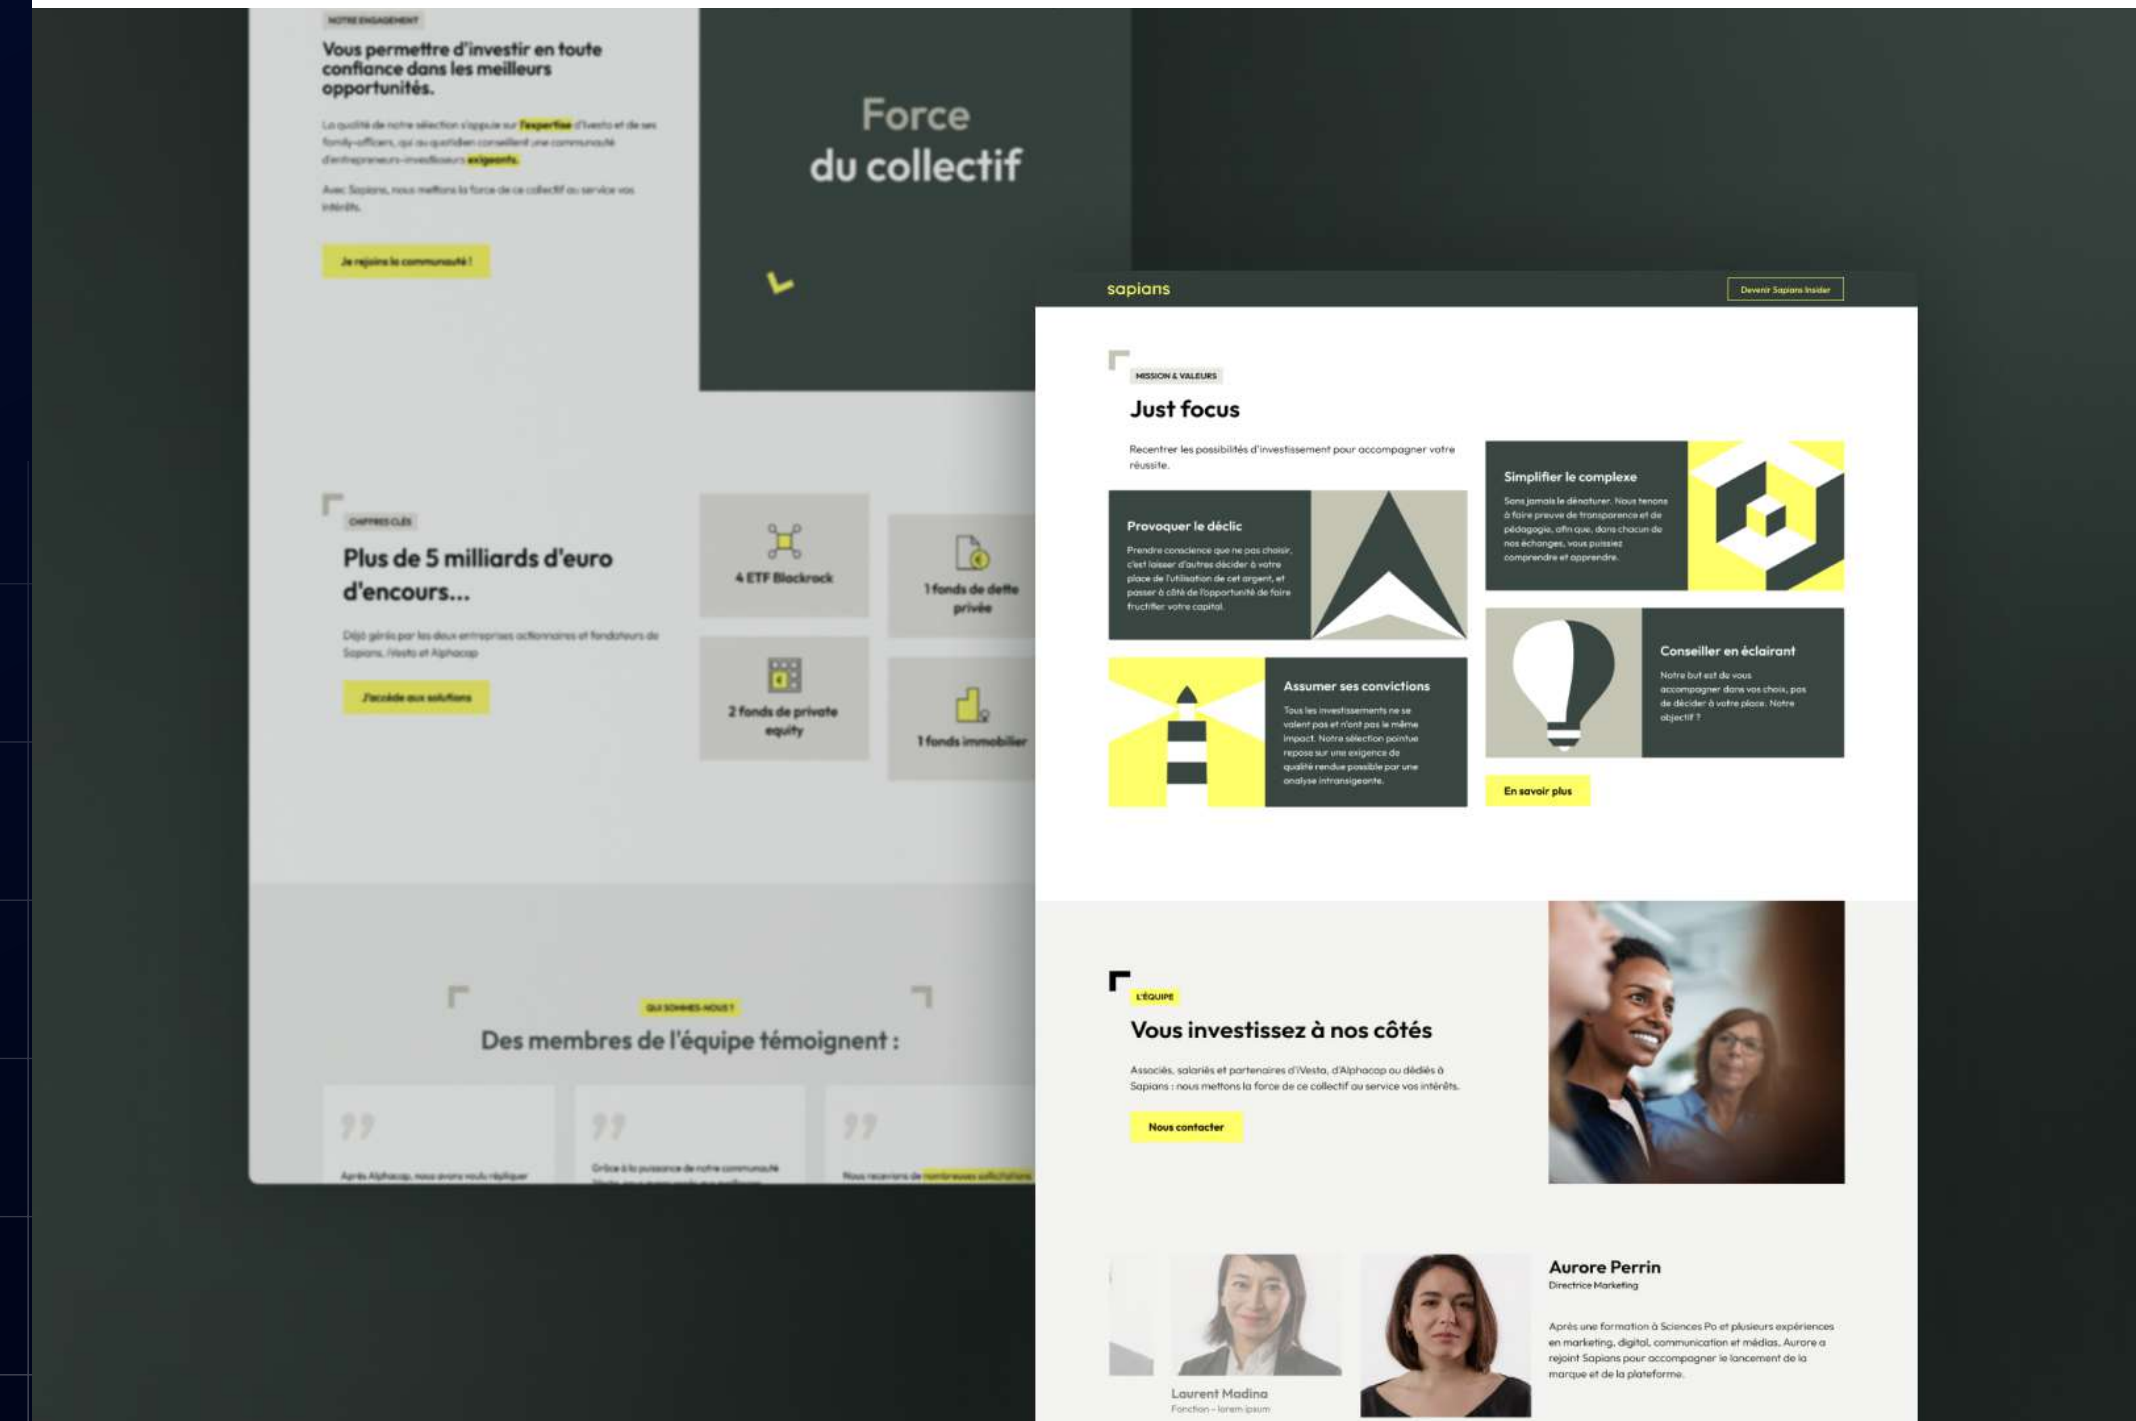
NOTRE ENGAGEMENT

Vous permettre d'investir en toute confiance dans les meilleurs opportunités.

La qualité de notre sélection s'appuie sur l'expertise d'Ivesto et de ses family-officers, qui au quotidien conseillent une communauté d'entrepreneurs-investisseurs exigeants.

Avec Sapians, nous mettons la force de ce collectif au service vos intérêts.

Je rejoins la communauté !

Force du collectif

CHIFFRES CLÉS

Plus de 5 milliards d'euro d'encours...

Déjà gérés par les deux entreprises actionnaires et fondateurs de Sapians, iVesto et Alphacap

J'accède aux solutions

4 ETF Blackrock

1 fonds de dette privée

2 fonds de private equity

1 fonds immobilier

QUI SOMMES-NOUS ?

Des membres de l'équipe témoignent :

Après Alphacap, nous avons voulu répliquer

Grâce à la puissance de notre communauté

Nous recevons de nombreuses sollicitations

sapians

Devenir Sapians Insider

MISSION & VALEURS

Just focus

Recentrer les possibilités d'investissement pour accompagner votre réussite.

Simplifier le complexe

Sans jamais le dénaturer. Nous tenons à faire preuve de transparence et de pédagogie, afin que, dans chacun de nos échanges, vous puissiez comprendre et apprendre.

Provoquer le déclic

Prendre conscience que ne pas choisir, c'est laisser d'autres décider à votre place de l'utilisation de cet argent, et passer à côté de l'opportunité de faire fructifier votre capital.

Conseiller en éclairant

Notre but est de vous accompagner dans vos choix, pas de décider à votre place. Notre objectif ?

Assumer ses convictions

Tous les investissements ne se valent pas et n'ont pas le même impact. Notre sélection pointue repose sur une exigence de qualité rendue possible par une analyse intransigeante.

En savoir plus

L'ÉQUIPE

Vous investissez à nos côtés

Associés, salariés et partenaires d'iVesta, d'Alphacap ou dédiés à Sapians : nous mettons la force de ce collectif au service vos intérêts.

Nous contacter

Laurent Madina
Fonction – lorem ipsum

Aurore Perrin
Directrice Marketing

Après une formation à Sciences Po et plusieurs expériences en marketing, digital, communication et médias, Aurore a rejoint Sapians pour accompagner le lancement de la marque et de la plateforme.